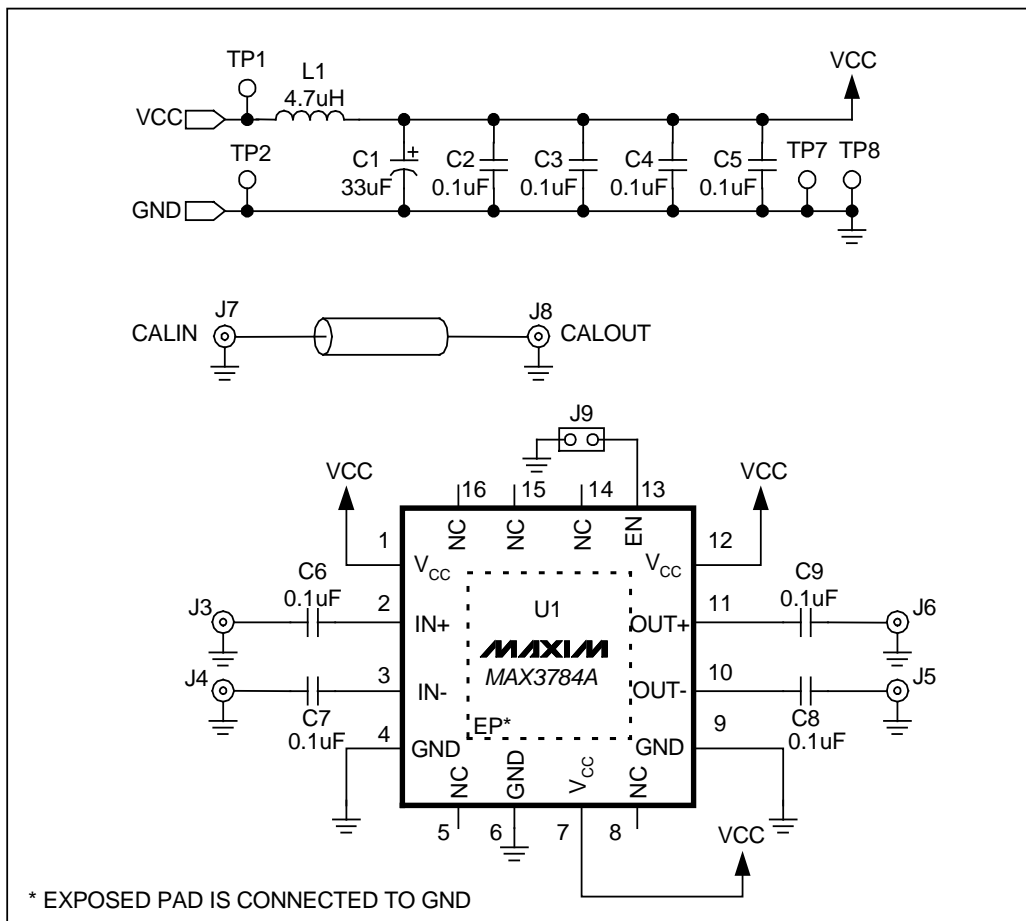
TP1
L1
4.7uH
VCC
VCC
TP2
C1
33uF
+
C2
0.1uF
C3
0.1uF
C4
0.1uF
C5
0.1uF
TP7
TP8
GND

J7
CALIN
J8
CALOUT

J9
VCC
VCC
16
15
14
13
NC
NC
NC
EN
1
$V_{CC}$
12
$V_{CC}$
C6
0.1uF
C9
0.1uF
J3
2
IN+
U1
11
OUT+
J6
MAXIM
MAX3784A
J4
3
IN-
10
OUT-
J5
C7
0.1uF
EP*
C8
0.1uF
4
GND
9
GND
NC
GND
$V_{CC}$
NC
5
6
7
8
VCC

* EXPOSED PAD IS CONNECTED TO GND